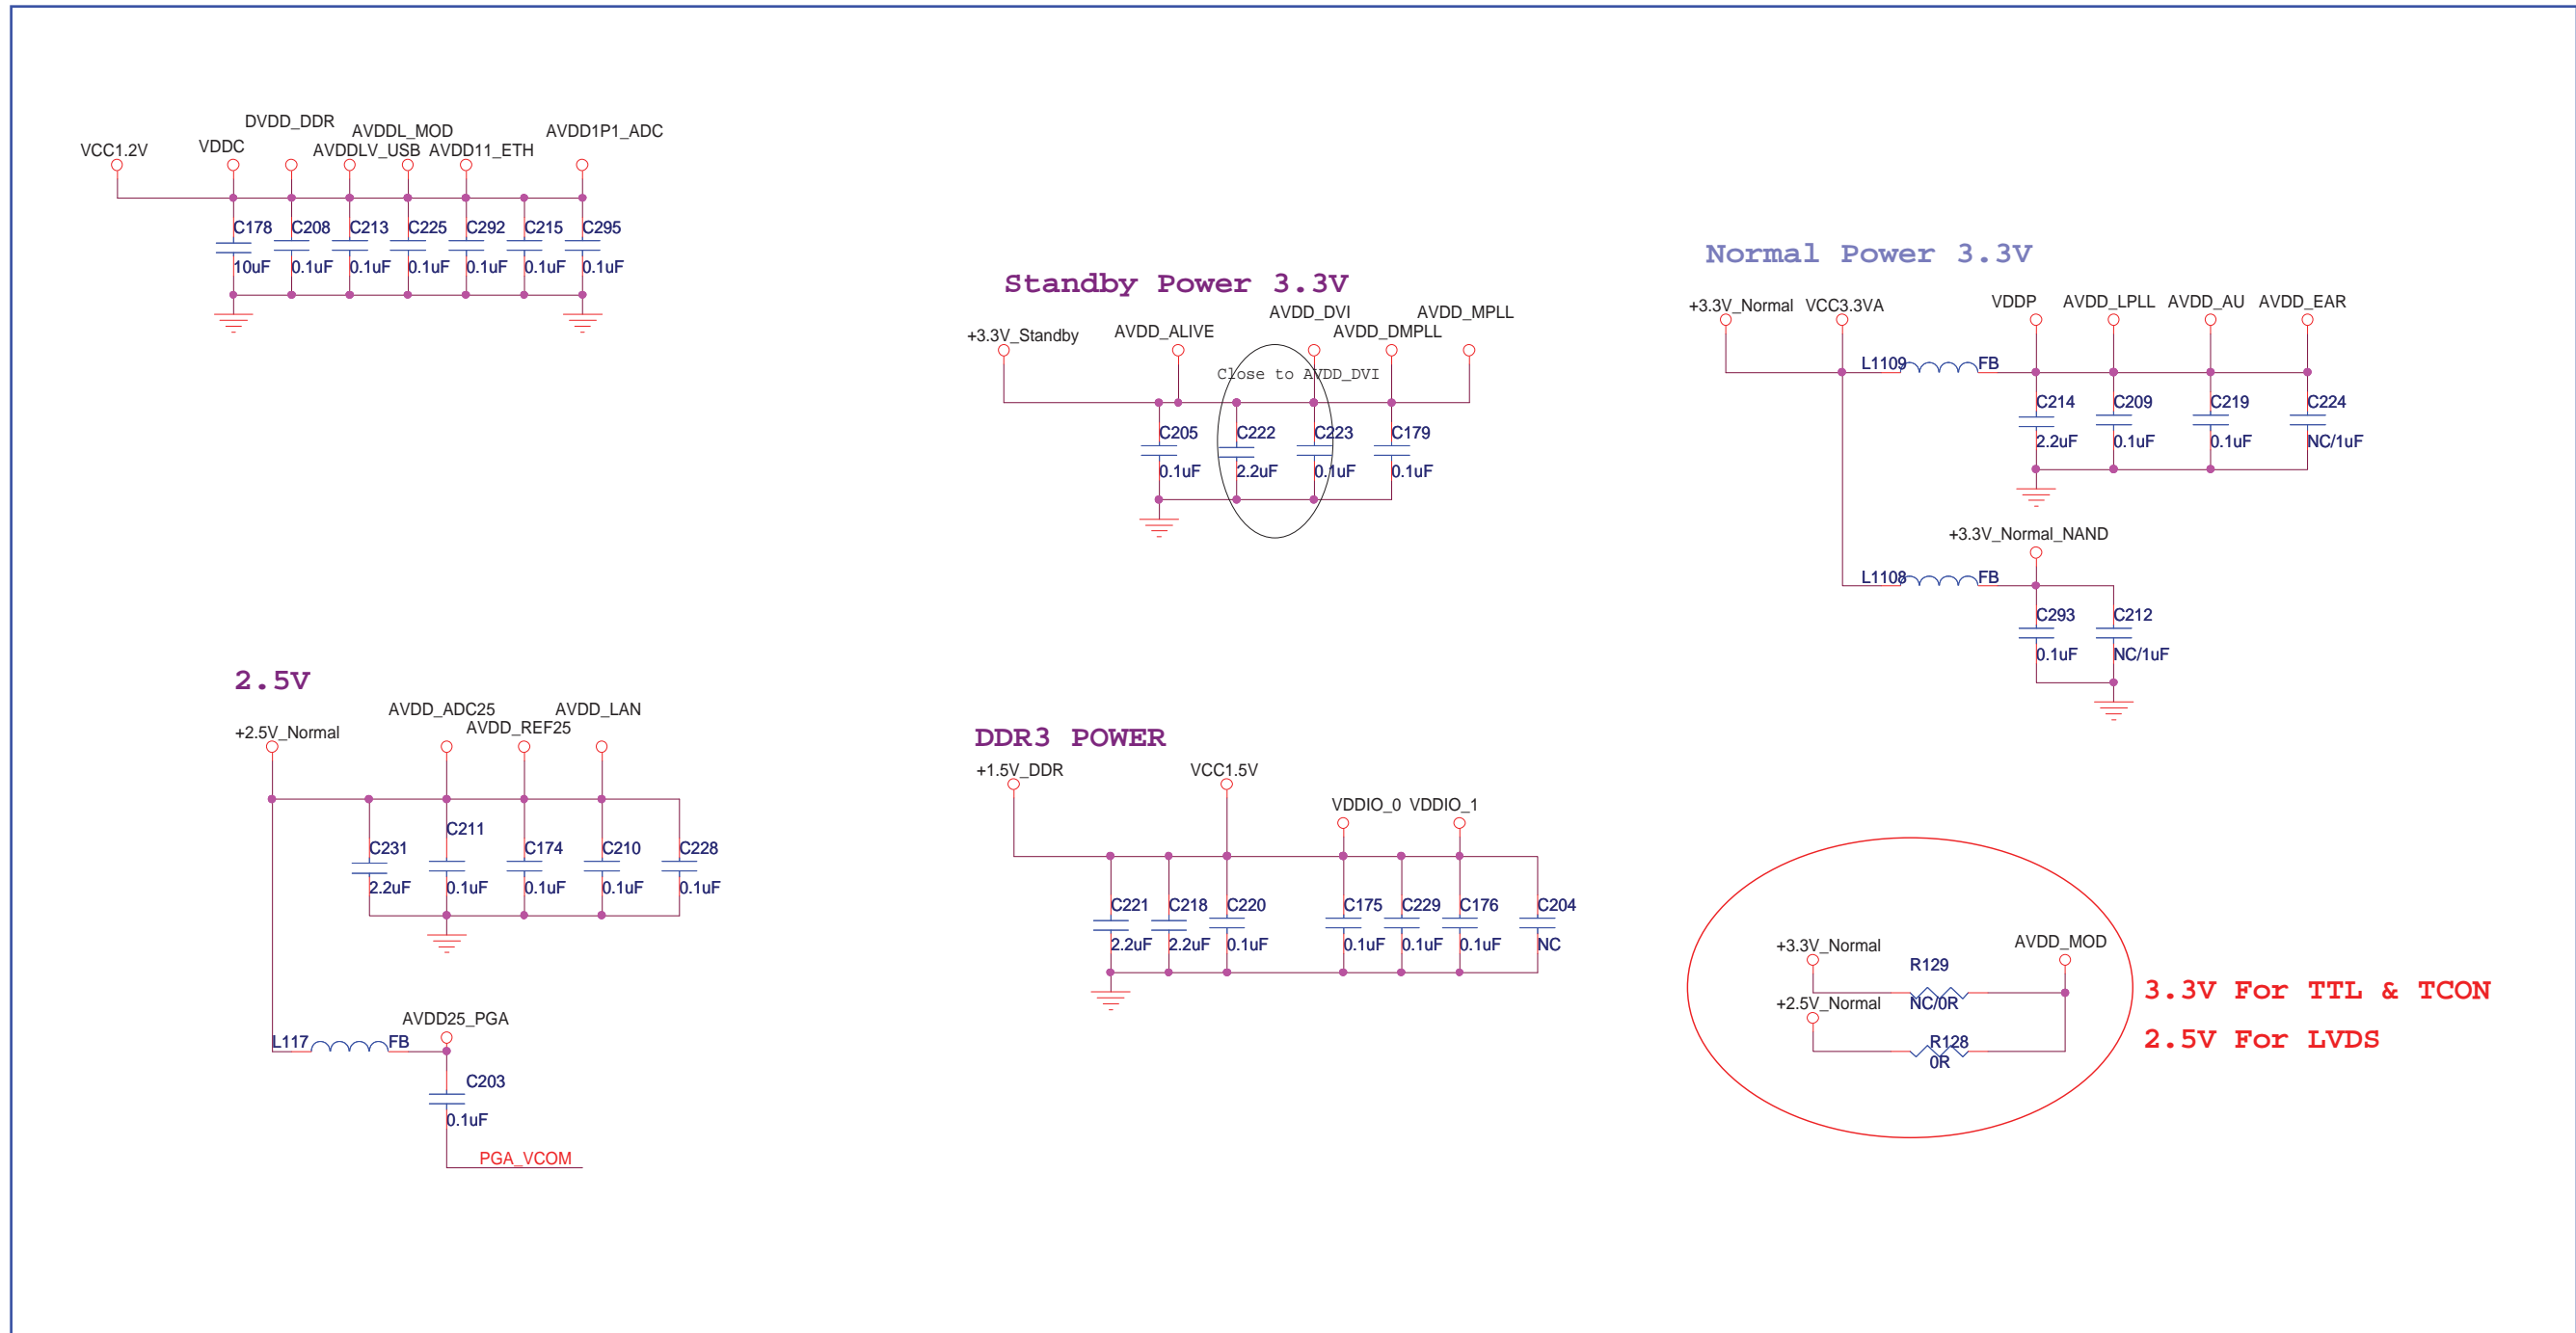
DVDD_DDR
AVDDL_MOD
AVDD1P1_ADC
VCC1.2V
VDDC
AVDDLV_USB
AVDD11_ETH
C178
10uF
C208
0.1uF
C213
0.1uF
C225
0.1uF
C292
0.1uF
C215
0.1uF
C295
0.1uF

Standby Power 3.3V
+3.3V_Standby
AVDD_ALIVE
AVDD_DVI
AVDD_DMPLL
AVDD_MPLL
Close to AVDD_DVI
C205
0.1uF
C222
2.2uF
C223
0.1uF
C179
0.1uF

Normal Power 3.3V
+3.3V_Normal
VCC3.3VA
VDDP
AVDD_LPLL
AVDD_AU
AVDD_EAR
L1109
FB
C214
2.2uF
C209
0.1uF
C219
0.1uF
C224
NC/1uF
+3.3V_Normal_NAND
L1108
FB
C293
0.1uF
C212
NC/1uF

2.5V
+2.5V_Normal
AVDD_ADC25
AVDD_REF25
AVDD_LAN
C231
2.2uF
C211
0.1uF
C174
0.1uF
C210
0.1uF
C228
0.1uF
AVDD25_PGA
L117
FB
C203
0.1uF
PGA_VCOM

DDR3 POWER
+1.5V_DDR
VCC1.5V
VDDIO_0
VDDIO_1
C221
2.2uF
C218
2.2uF
C220
0.1uF
C175
0.1uF
C229
0.1uF
C176
0.1uF
C204
NC

+3.3V_Normal
AVDD_MOD
R129
+2.5V_Normal
NC/0R
R128
0R
3.3V For TTL & TCON
2.5V For LVDS